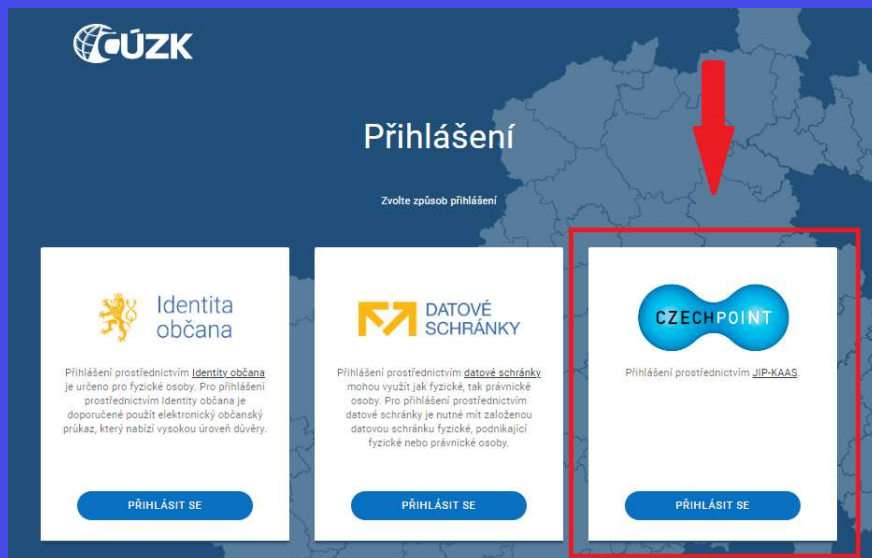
ČÚZK

Přihlášení

Zvolte způsob přihlášení

Identita občana

Přihlášení prostřednictvím Identity občana je určeno pro fyzické osoby. Pro přihlášení prostřednictvím Identity občana je doporučené použít elektronický občanský průkaz, který nabízí vysokou úroveň důvěry.

PŘIHLÁSIT SE

DATOVÉ SCHRÁNKY

Přihlášení prostřednictvím datové schránky mohou využít jak fyzické, tak právnické osoby. Pro přihlášení prostřednictvím datové schránky je nutné mít založenou datovou schránku fyzické, podnikající fyzické nebo právnické osoby.

PŘIHLÁSIT SE

CZECHPOINT

Přihlášení prostřednictvím JIP-KAAS.

PŘIHLÁSIT SE